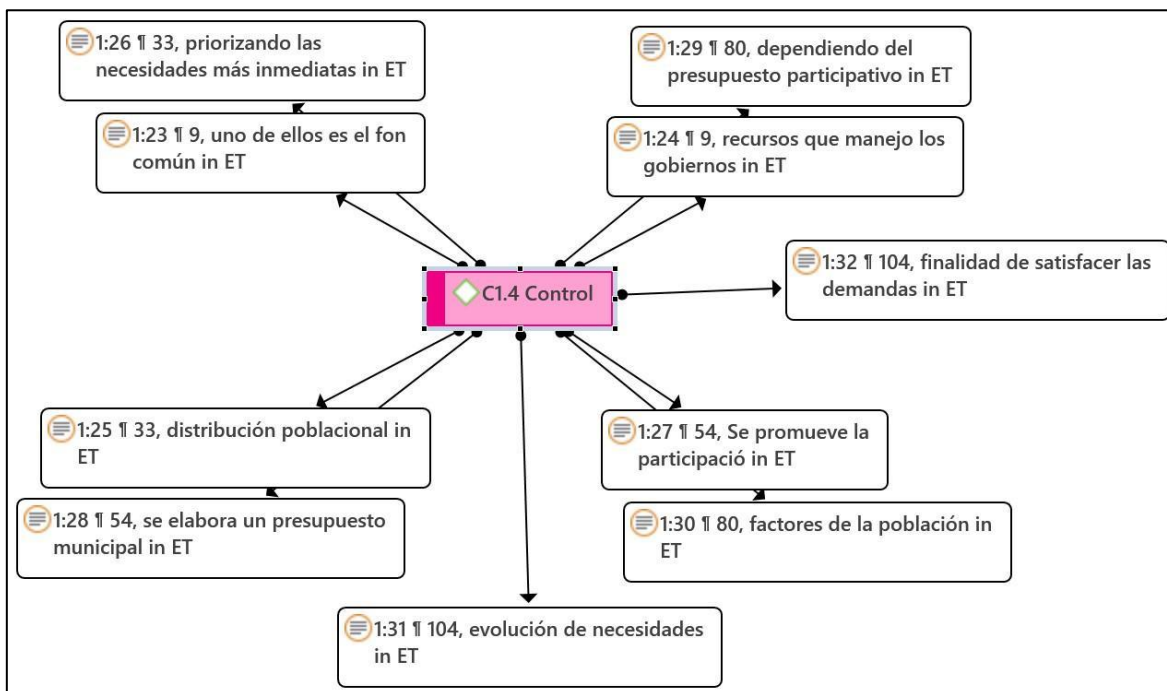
1:26 ¶ 33, priorizando las necesidades más inmediatas in ET

1:29 ¶ 80, dependiendo del presupuesto participativo in ET

1:23 ¶ 9, uno de ellos es el fon común in ET

1:24 ¶ 9, recursos que manejo los gobiernos in ET

C1.4 Control

1:32 ¶ 104, finalidad de satisfacer las demandas in ET

1:25 ¶ 33, distribución poblacional in ET

1:27 ¶ 54, Se promueve la participació in ET

1:28 ¶ 54, se elabora un presupuesto municipal in ET

1:30 ¶ 80, factores de la población in ET

1:31 ¶ 104, evolución de necesidades in ET